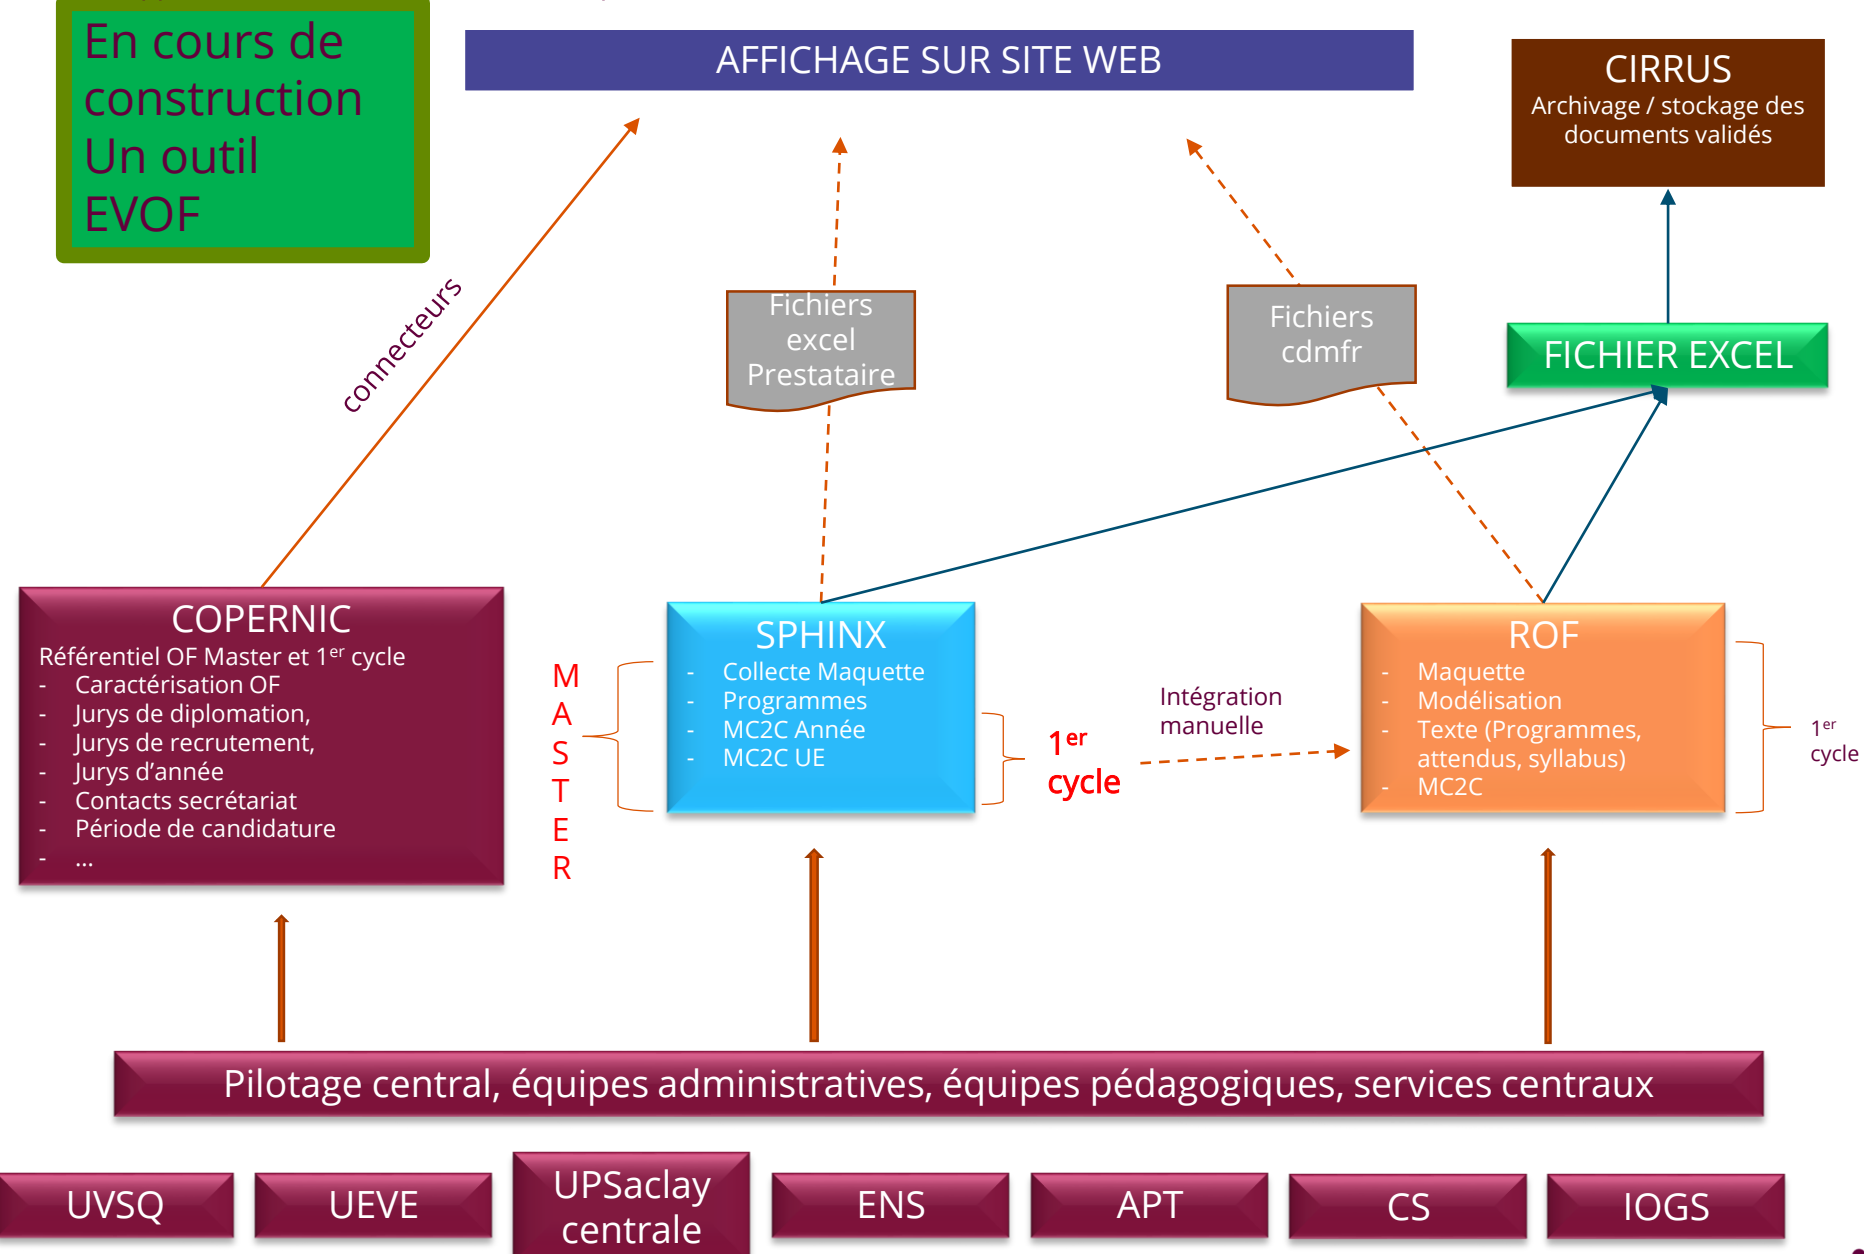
En cours de construction Un outil EVOF

AFFICHAGE SUR SITE WEB

CIRRUS
Archivage / stockage des documents validés

connecteurs

Fichiers excel Prestataire

Fichiers cdmfr

FICHIER EXCEL

COPERNIC
Référentiel OF Master et 1$^{er}$ cycle
- Caractérisation OF
- Jurys de diplomation,
- Jurys de recrutement,
- Jurys d'année
- Contacts secrétariat
- Période de candidature
- …

MASTER

SPHINX
- Collecte Maquette
- Programmes
- MC2C Année
- MC2C UE

1$^{er}$ cycle

Intégration manuelle

ROF
- Maquette
- Modélisation
- Texte (Programmes, attendus, syllabus)
- MC2C

1$^{er}$ cycle

Pilotage central, équipes administratives, équipes pédagogiques, services centraux

UVSQ

UEVE

UPSaclay centrale

ENS

APT

CS

IOGS